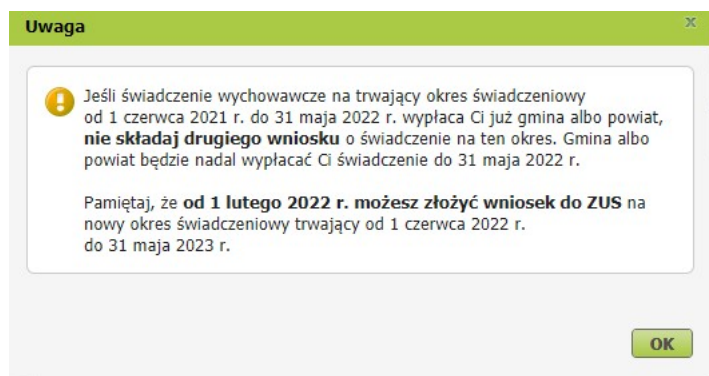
Uwaga

x

Jeśli świadczenie wychowawcze na trwający okres świadczeniowy od 1 czerwca 2021 r. do 31 maja 2022 r. wypłaca Ci już gmina albo powiat, **nie składaj drugiego wniosku** o świadczenie na ten okres. Gmina albo powiat będzie nadal wypłacać Ci świadczenie do 31 maja 2022 r.

Pamiętaj, że **od 1 lutego 2022 r. możesz złożyć wniosek do ZUS** na nowy okres świadczeniowy trwający od 1 czerwca 2022 r. do 31 maja 2023 r.

OK